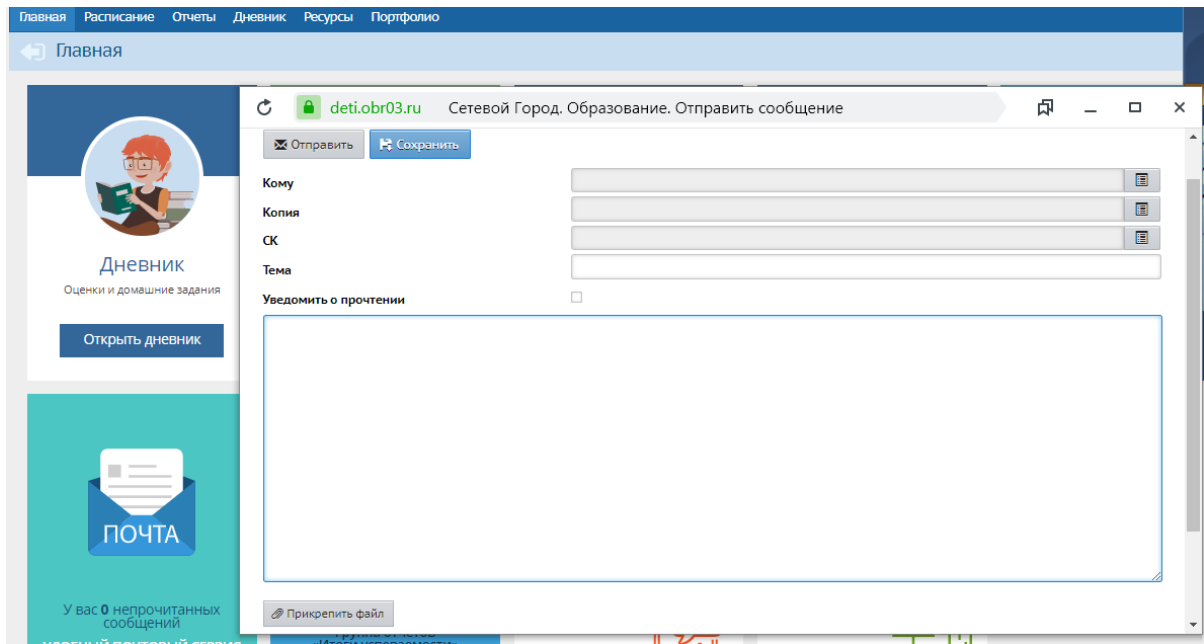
Главная Расписание Отчеты Дневник Ресурсы Портфолио

Главная

Дневник
Оценки и домашние задания
Открыть дневник

ПОЧТА

У вас 0 непрочитанных сообщений
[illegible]

deti.obr03.ru Сетевой Город. Образование. Отправить сообщение

Отправить Сохранить

Кому

Копия

СК

Тема

Уведомить о прочтении

Прикрепить файл